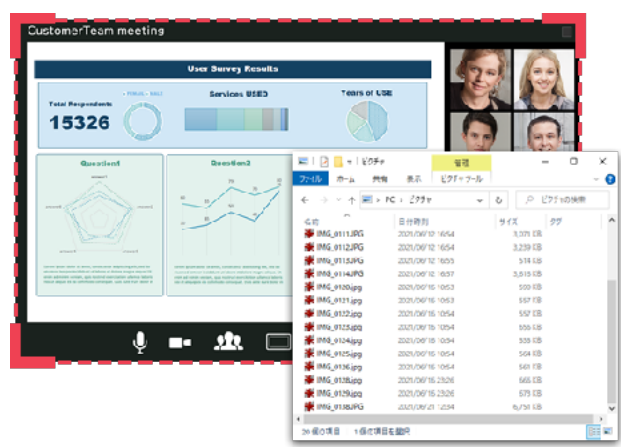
CustomerTeam meeting

User Survey Results

Total Respondents

15326

Services USED

Years of USE

Question1

Question2

ピクチャ

管理

ファイル　ホーム　共有　表示　ピクチャツール

PC › ピクチャ

ピクチャの検索

名前　日付時刻　サイズ　タグ

| IMG_0111.JPG | 2021/06/12 16:54 | 3,071 KB |
|---|---|---|
| IMG_0112.JPG | 2021/06/12 16:54 | 3,239 KB |
| IMG_0113.JPG | 2021/06/12 16:55 | 2,564 KB |
| IMG_0114.JPG | 2021/06/12 16:57 | 3,515 KB |
| IMG_0120.jpg | 2021/06/16 10:53 | 557 KB |
| IMG_0121.jpg | 2021/06/16 10:53 | 557 KB |
| IMG_0122.jpg | 2021/06/16 10:53 | 557 KB |
| IMG_0123.jpg | 2021/06/16 10:54 | 558 KB |
| IMG_0124.jpg | 2021/06/16 10:54 | 558 KB |
| IMG_0125.jpg | 2021/06/16 10:54 | 504 KB |
| IMG_0126.jpg | 2021/06/16 10:54 | 504 KB |
| IMG_0128.jpg | 2021/06/16 23:26 | 665 KB |
| IMG_0129.jpg | 2021/06/16 23:26 | 665 KB |
| IMG_0138.JPG | 2021/06/21 12:53 | 6,756 KB |

26 個の項目　1 個の項目を選択